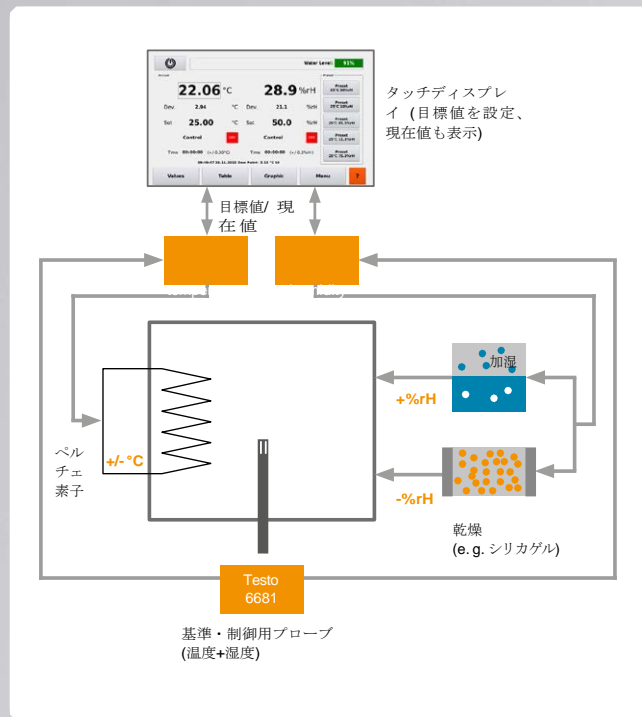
Water Level: 91%

Actual

22.06 °C

28.9 %rH

Dev. 2.84 °C

Dev. 21.1 %rH

Set 25.00 °C

Set 50.0 %rH

Control

Control

Time 00:00:00

Time 00:00:00

Preset

Values

Table

Graphic

Menu

?

タッチディスプレイ (目標値を設定、現在値も表示)

目標値/ 現在値

+%rH

加湿

ペルチェ素子

+/- °C

-%rH

乾燥 (e. g. シリカゲル)

Testo 6681

基準・制御用プローブ (温度+湿度)